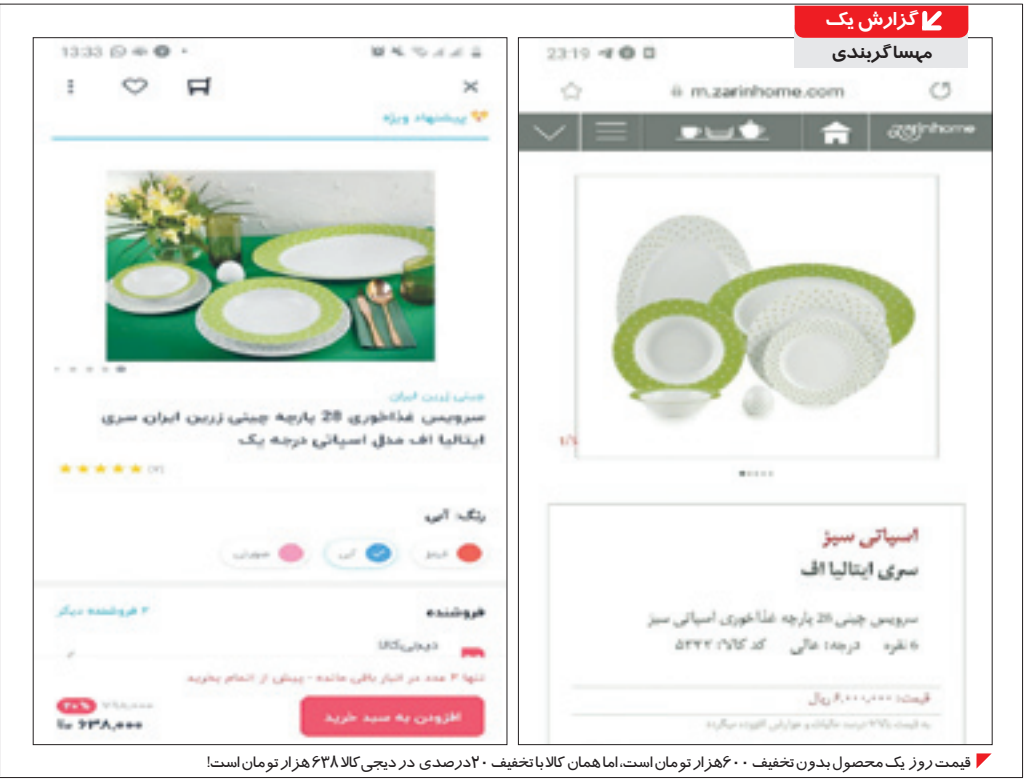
گزارش یک
مهسا گربندی

13:33

پیشنهاد ویژه

چینی زرین ایران
سرویس غذاخوری 28 پارچه چینی زرین ایران سری ایتالیا اف مدل اسپانی درجه یک

(۷)

رنگ: آبی

قرمز
آبی
صورتی

فروشنده
۳ فروشنده دیگر
دیجی‌کالا

تنها ۲ عدد در انبار باقی مانده - پیش از اتمام بخرید

افزودن به سبد خرید
۲۰٪
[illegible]
۶۳۸,۰۰۰ تومان

23:19
m.zarinhome.com
zarinhome

اسپانی سبز
سری ایتالیا اف

سرویس چینی 28 پارچه غذاخوری اسپانی سبز
6 نفره درجه: عالی کد کالا: ۵۴۴۳

قیمت: ۶,۰۰۰,۰۰۰ ریال
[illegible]

قیمت روز یک محصول بدون تخفیف ۶۰۰ هزار تومان است، اما همان کالا با تخفیف ۲۰ درصدی در دیجی کالا ۶۳۸ هزار تومان است!